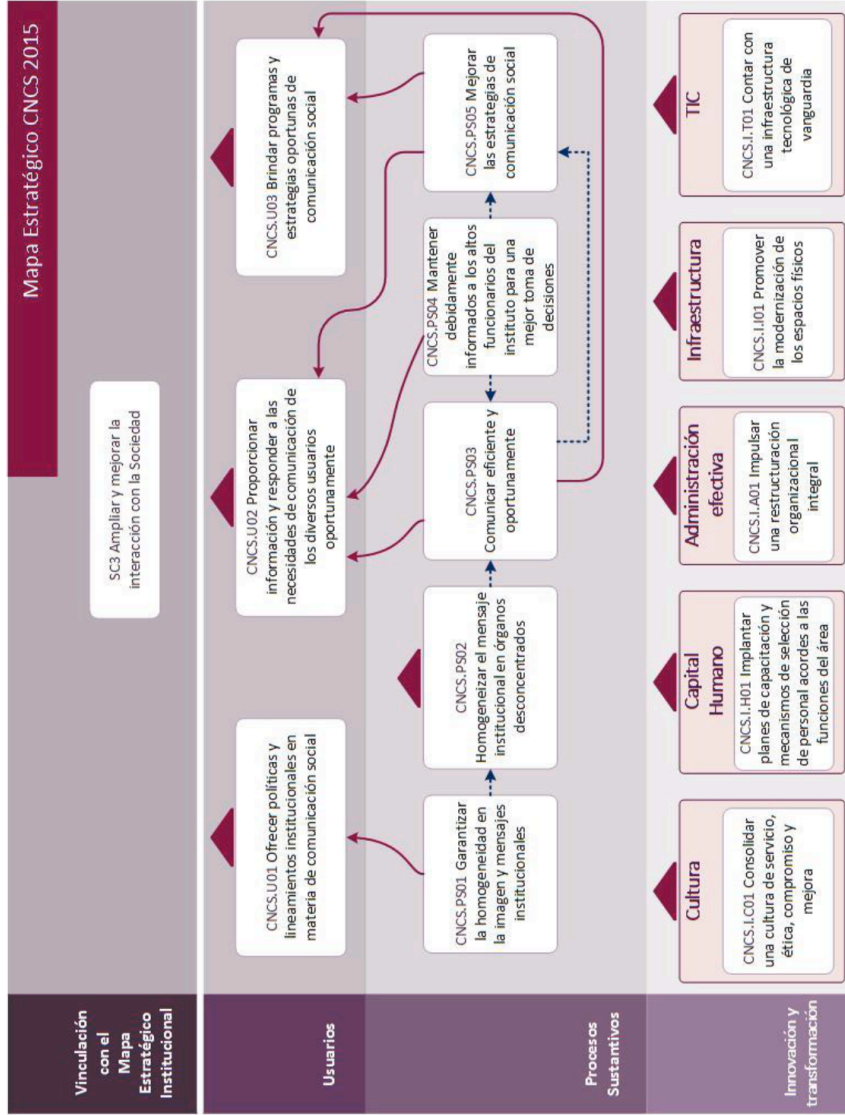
Mapa Estratégico CNCS 2015

Vinculación con el Mapa Estratégico Institucional

SC3 Ampliar y mejorar la interacción con la Sociedad

Usuarios

CNCS.U01 Ofrecer políticas y lineamientos institucionales en materia de comunicación social

CNCS.U02 Proporcionar información y responder a las necesidades de comunicación de los diversos usuarios oportunamente

CNCS.U03 Brindar programas y estrategias oportunas de comunicación social

Procesos Sustantivos

CNCS.PS01 Garantizar la homogeneidad en la imagen y mensajes institucionales

CNCS.PS02 Homogeneizar el mensaje institucional en órganos desconcentrados

CNCS.PS03 Comunicar eficiente y oportunamente

CNCS.PS04 Mantener debidamente informados a los altos funcionarios del instituto para una mejor toma de decisiones

CNCS.PS05 Mejorar las estrategias de comunicación social

Innovación y transformación

Cultura

CNCS.I.C01 Consolidar una cultura de servicio, ética, compromiso y mejora

Capital Humano

CNCS.I.H01 Implantar planes de capacitación y mecanismos de selección de personal acordes a las funciones del área

Administración efectiva

CNCS.I.A01 Impulsar una restructuración organizacional integral

Infraestructura

CNCS.I.I01 Promover la modernización de los espacios físicos

TIC

CNCS.I.T01 Contar con una infraestructura tecnológica de vanguardia